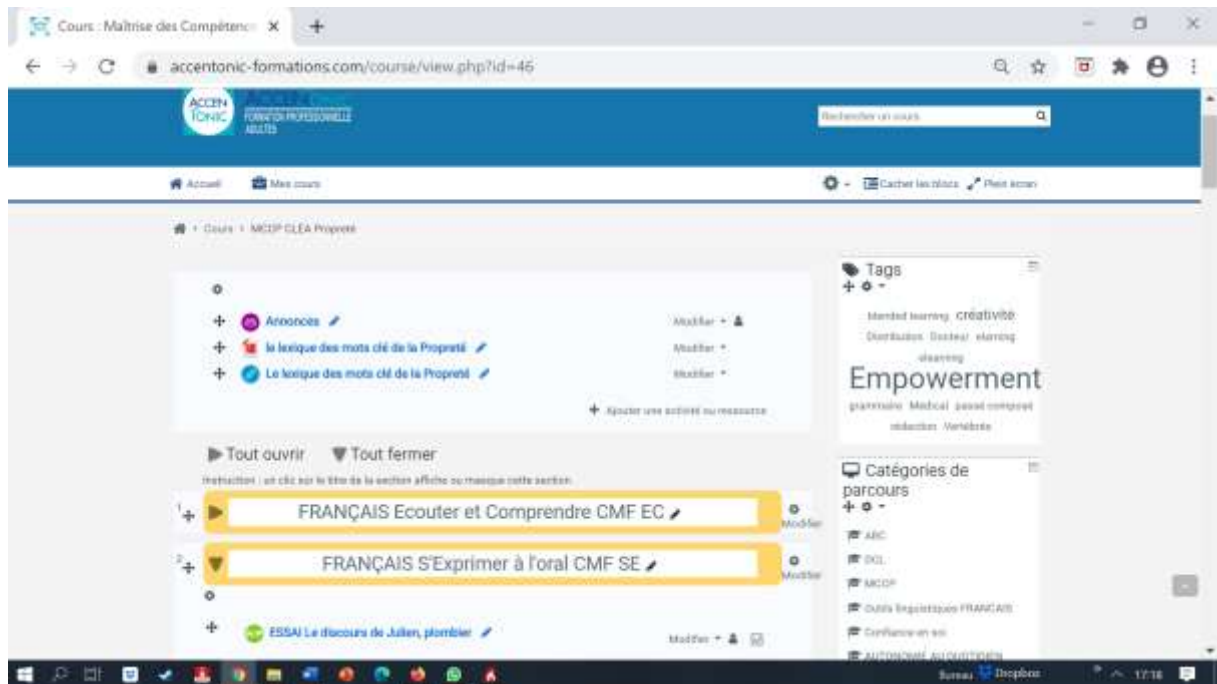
Cours : Maîtrise des Compétenc ×
accentonic-formations.com/course/view.php?id=46

ACCEN TONIC FORMATION PROFESSIONNELLE ADULTES

Rechercher un cours

Accueil Mes cours

Cacher les blocs Plein écran

Cours › MCCP CLEA Propreté

Annonces Modifier
le lexique des mots clé de la Propreté Modifier
Le lexique des mots clé de la Propreté Modifier
Ajouter une activité ou ressource

Tout ouvrir Tout fermer
Instruction : un clic sur le titre de la section affiche ou masque cette section.

1 FRANÇAIS Ecouter et Comprendre CMF EC Modifier
2 FRANÇAIS S'Exprimer à l'oral CMF SE Modifier

ESSAI Le discours de Julien, plombier Modifier

Tags
blended learning créativité Distribution Docteur elarning elearning
Empowerment
grammaire Médical passé composé rédaction Vertèbres

Catégories de parcours
ABC
DCL
MCCP
Outils linguistiques FRANÇAIS
Confiance en soi
AUTONOMIE AU QUOTIDIEN

Bureau Dropbox 17:18